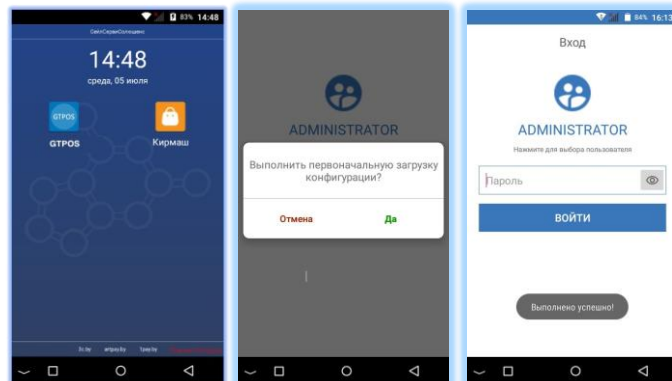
83% 14:48

СмітСервисСолюшенс

14:48

среда, 05 июля

GTPOS

GTPOS

Кирмаш

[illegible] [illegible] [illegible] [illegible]

ADMINISTRATOR

Выполнить первоначальную загрузку конфигурации?

Отмена

Да

84% 16:13

Вход

ADMINISTRATOR

Нажмите для выбора пользователя

Пароль

ВОЙТИ

Выполнено успешно!